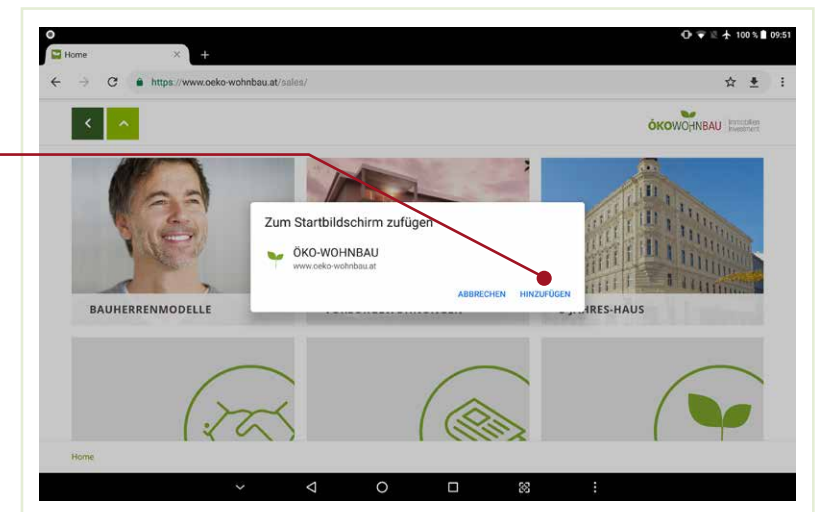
100 % 09:51

Home

https://www.oeko-wohnbau.at/sales/

ÖKOWOHNBAU Immobilien Investment

Zum Startbildschirm zufügen

ÖKO-WOHNBAU
www.oeko-wohnbau.at

ABBRECHEN HINZUFÜGEN

BAUHERRENMODELLE

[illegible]

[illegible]JAHRES-HAUS

Home